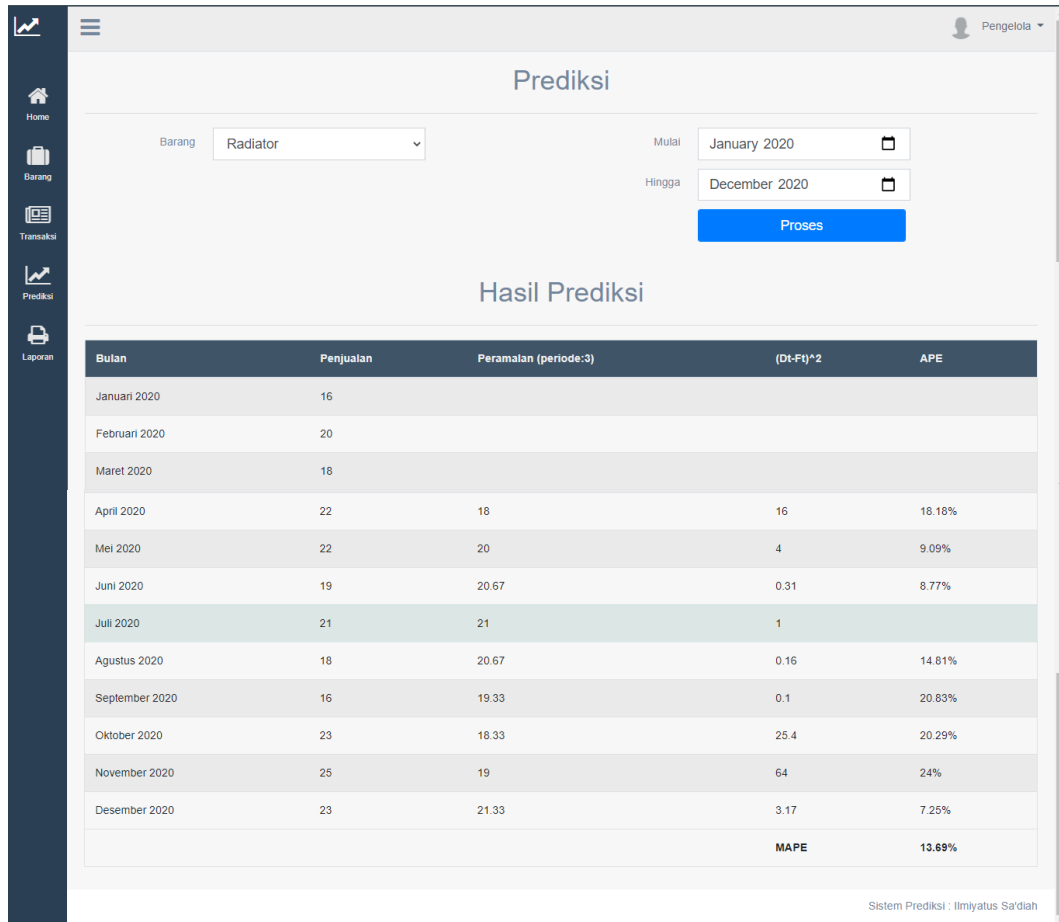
Pengelola

Home
Barang
Transaksi
Prediksi
Laporan

Prediksi

Barang Radiator

Mulai January 2020

Hingga December 2020

Proses

Hasil Prediksi

| Bulan | Penjualan | Peramalan (periode:3) | (Dt-Ft)^2 | APE |
|---|---|---|---|---|
| Januari 2020 | 16 | | | |
| Februari 2020 | 20 | | | |
| Maret 2020 | 18 | | | |
| April 2020 | 22 | 18 | 16 | 18.18% |
| Mei 2020 | 22 | 20 | 4 | 9.09% |
| Juni 2020 | 19 | 20.67 | 0.31 | 8.77% |
| Juli 2020 | 21 | 21 | 1 | |
| Agustus 2020 | 18 | 20.67 | 0.16 | 14.81% |
| September 2020 | 16 | 19.33 | 0.1 | 20.83% |
| Oktober 2020 | 23 | 18.33 | 25.4 | 20.29% |
| November 2020 | 25 | 19 | 64 | 24% |
| Desember 2020 | 23 | 21.33 | 3.17 | 7.25% |
| | | | MAPE | 13.69% |

Sistem Prediksi : Ilmiyatus Sa'diah